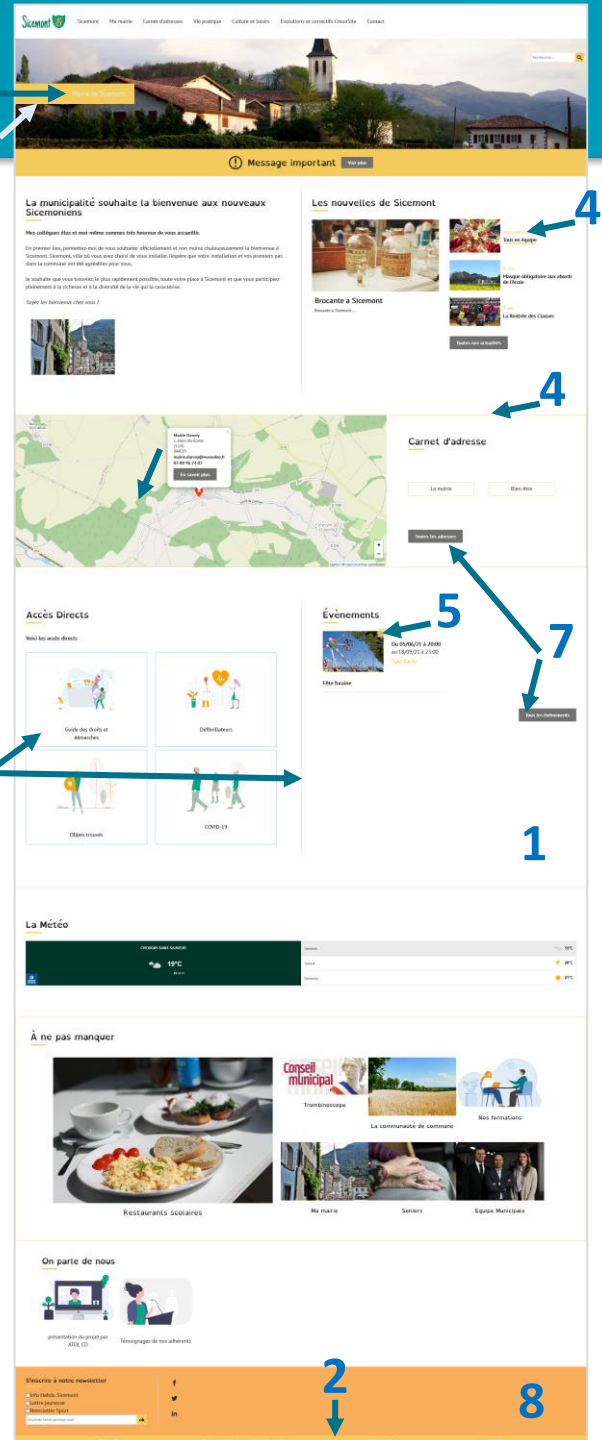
Sicemont

Sicemont Ma mairie Carnet d'adresses Vie pratique Culture et loisirs Evolutions et correctifs CreonSite Contact

Recherche...

Mairie de Sicemont

Message important Voir plus

La municipalité souhaite la bienvenue aux nouveaux Sicemoniens

Mes collègues élus et moi-même sommes très heureux de vous accueillir.

En premier lieu, permettez-moi de vous souhaiter officiellement et non moins chaleureusement la bienvenue à Sicemont. Sicemont, ville où vous avez choisi de vous installer. J'espère que votre installation et vos premiers pas dans la commune ont été agréables pour vous.

Je souhaite que vous trouviez, le plus rapidement possible, toute votre place à Sicemont et que vous participiez pleinement à la richesse et à la diversité de la vie qui la caractérise.

Soyez les bienvenus chez vous !

Les nouvelles de Sicemont

Brocante a Sicemont

Brocante à Sicemont ...

Tous en équipe

Masque obligatoire aux abords de l'école

La Rentrée des Classes

Toutes nos actualités

4

4

Mairie Gurcy
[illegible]
En savoir plus

Carnet d'adresse

La mairie

Bien être

Toutes les adresses

Accès Directs

Voici les accès directs

Guide des droits et démarches

Défibrillateurs

Objets trouvés

COVID-19

Evénements

5

Du 05/06/21 à 20:00 au 18/09/21 à 23:00
Spectacle

Fête foraine

7

Tous les événements

1

La Météo

19°C

À ne pas manquer

Conseil municipal

Trombinoscope

La communauté de commune

Nos formations

Restaurants scolaires

Ma mairie

Seniors

Equipe Municipale

On parle de nous

présentation du projet par ATOL CD

Témoignages de nos adhérents

S'inscrire à notre newsletter

Info Hebdo Sicemont
Lettre Jeunesse
Newsletter Sport

2

8